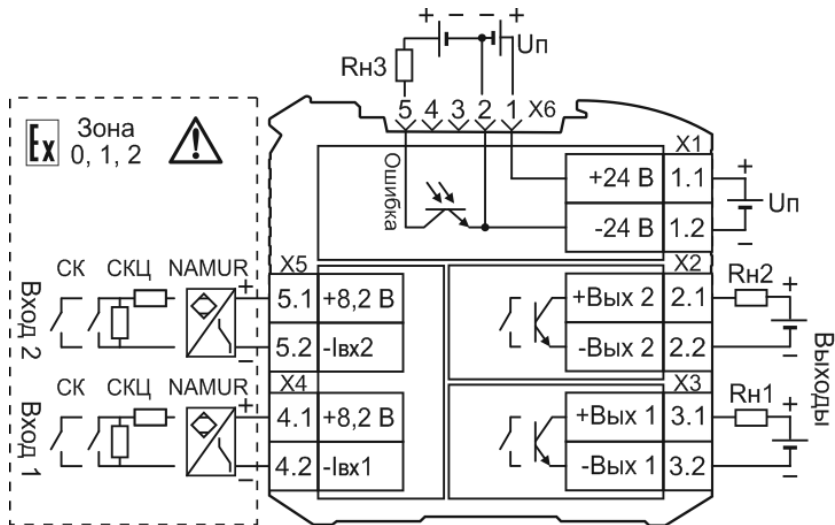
+ – – +
Rн3
Uп
5 4 3 2 1 X6
Ex Зона 0, 1, 2
X1
Ошибка
+24 В 1.1
-24 В 1.2
+
Uп
–
СК СКЦ NAMUR
X5
Вход 2
+
5.1 +8,2 В
–
5.2 -Iвх2
X2
Rн2
+Вых 2 2.1
-Вых 2 2.2
+
–
Выходы
СК СКЦ NAMUR
X4
Вход 1
+
4.1 +8,2 В
–
4.2 -Iвх1
X3
Rн1
+Вых 1 3.1
-Вых 1 3.2
+
–